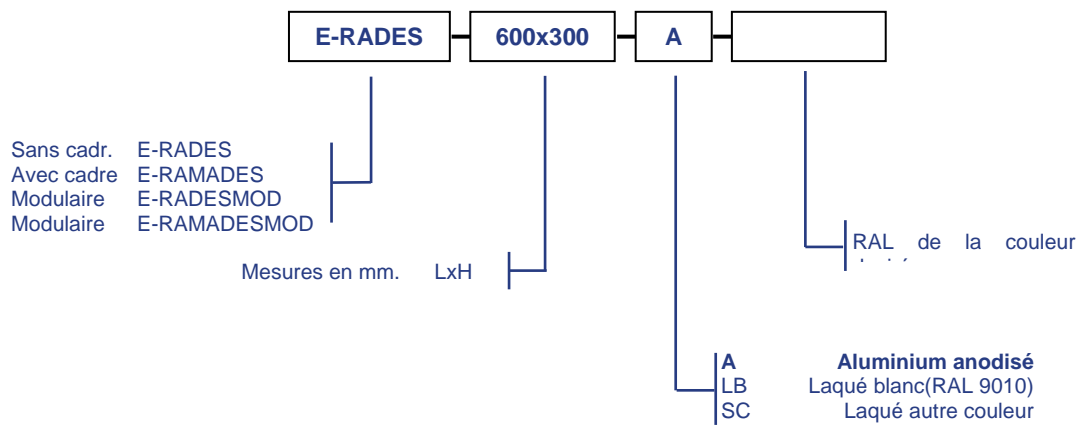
E-RADES
600x300
A

Sans cadr. E-RADES
Avec cadre E-RAMADES
Modulaire E-RADESMOD
Modulaire E-RAMADESMOD

Mesures en mm. LxH

RAL de la couleur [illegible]

A Aluminium anodisé
LB Laqué blanc(RAL 9010)
SC Laqué autre couleur